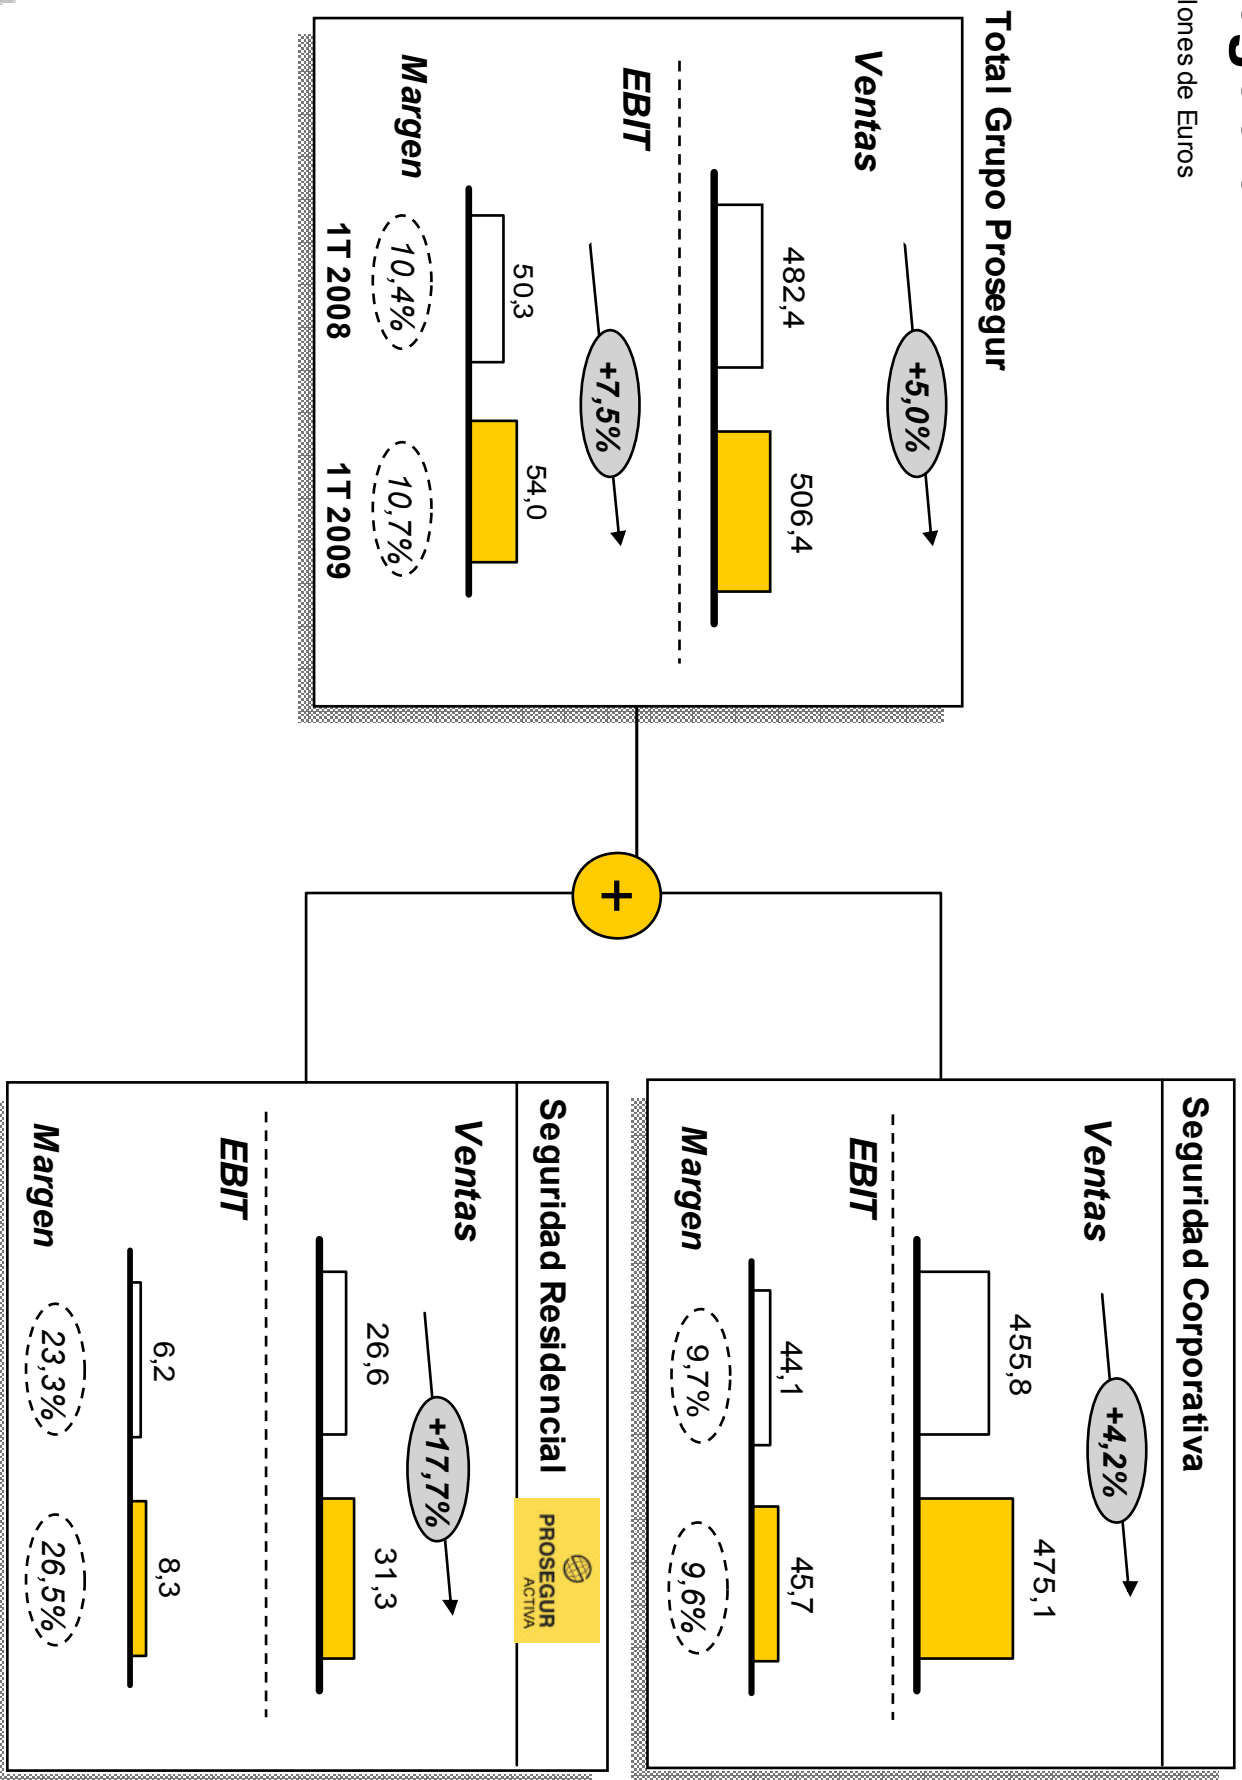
lones de Euros

Total Grupo Prosegur

Ventas

+5,0%

482,4

506,4

EBIT

+7,5%

50,3

54,0

Margen

10,4%

10,7%

1T 2008

1T 2009

+

Seguridad Corporativa

Ventas

+4,2%

455,8

475,1

EBIT

44,1

45,7

Margen

9,7%

9,6%

Seguridad Residencial

PROSEGUR ACTIVA

Ventas

+17,7%

26,6

31,3

EBIT

6,2

8,3

Margen

23,3%

26,5%